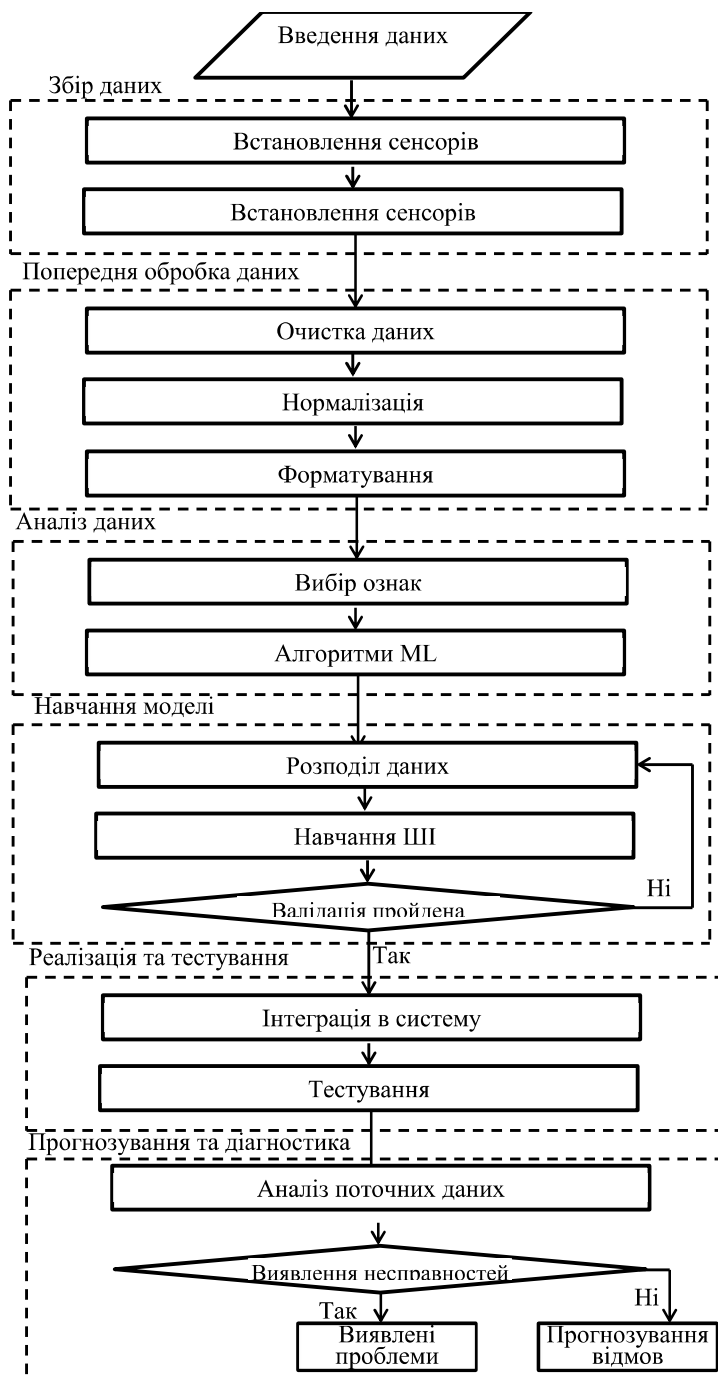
Введення даних

Збір даних

Встановлення сенсорів

Встановлення сенсорів

Попередня обробка даних

Очистка даних

Нормалізація

Форматування

Аналіз даних

Вибір ознак

Алгоритми ML

Навчання моделі

Розподіл даних

Навчання ШІ

Валідація пройдена

Ні

Реалізація та тестування

Так

Інтеграція в систему

Тестування

Прогнозування та діагностика

Аналіз поточних даних

Виявлення несправностей

Так

Ні

Виявлені проблеми

Прогнозування відмов